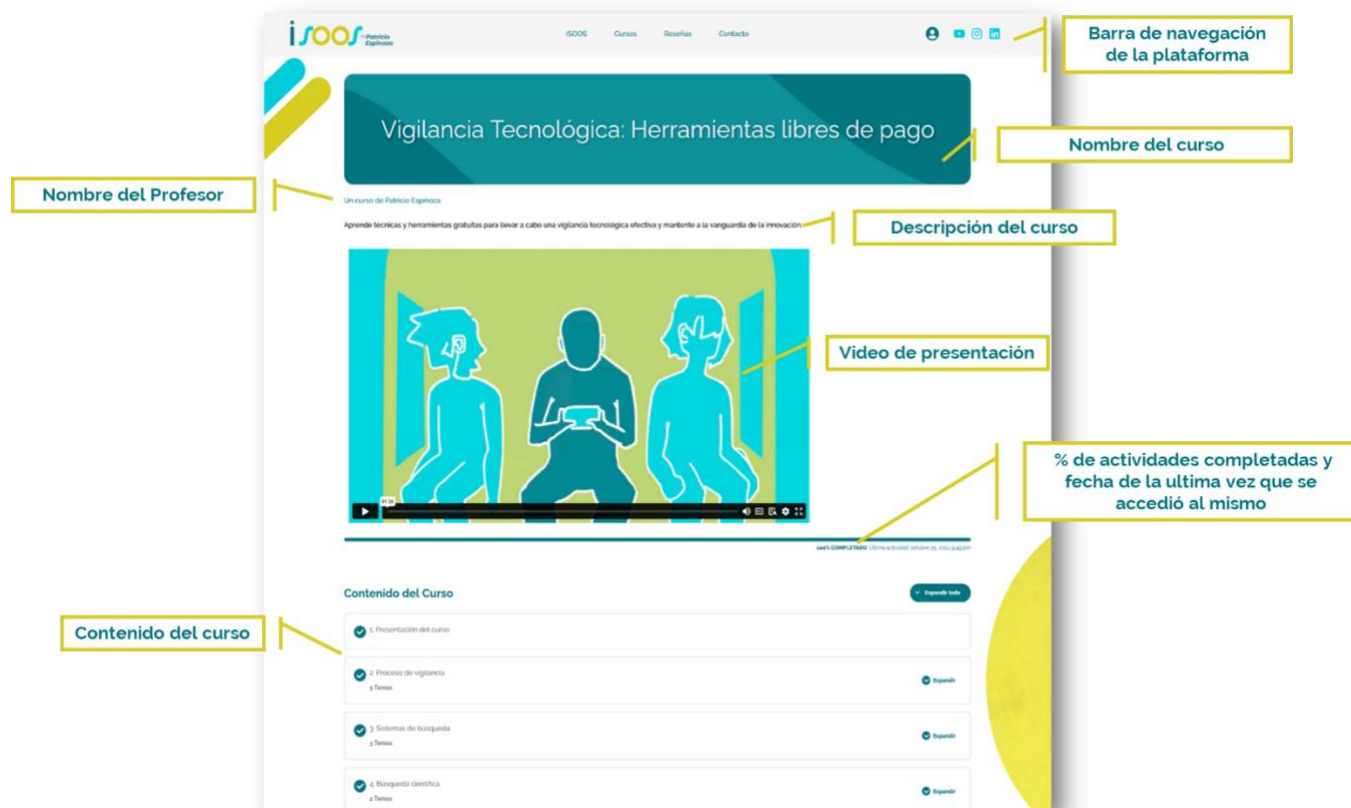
iSOOS by Patricio Espinoza

ISOOS Cursos Reseñas Contacto

Barra de navegación de la plataforma

Vigilancia Tecnológica: Herramientas libres de pago

Nombre del curso

Nombre del Profesor

Un curso de Patricio Espinoza

Aprende técnicas y herramientas gratuitas para llevar a cabo una vigilancia tecnológica efectiva y mantente a la vanguardia de la innovación.

Descripción del curso

Video de presentación

01:30

% de actividades completadas y fecha de la ultima vez que se accedió al mismo

100% COMPLETADO Última actividad: octubre 25, 2024 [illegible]

Contenido del Curso

Expandir todo

Contenido del curso

1. Presentación del curso

2. Proceso de vigilancia
5 Temas
Expandir

3. Sistemas de búsqueda
3 Temas
Expandir

4. Búsqueda científica
2 Temas
Expandir